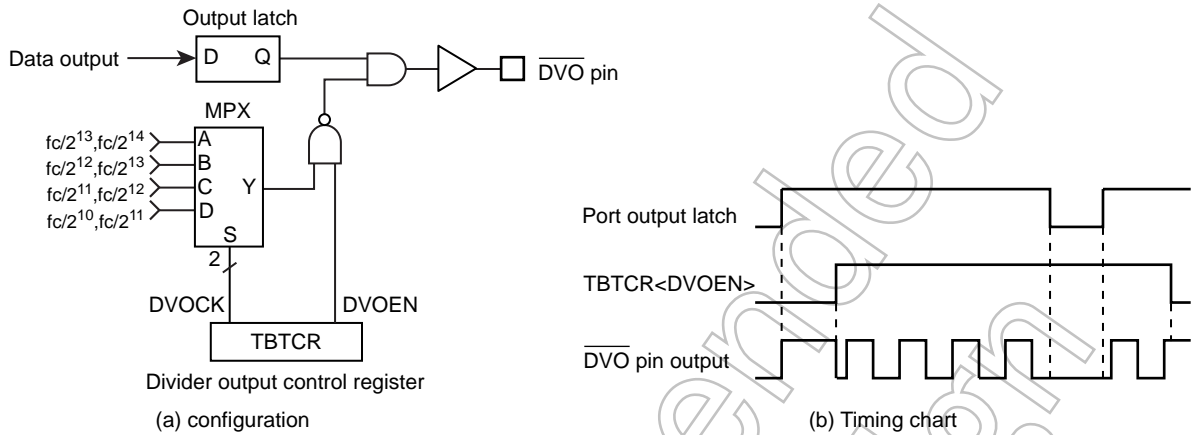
Output latch

Data output

D Q

$\overline{DVO}$ pin

MPX

$fc/2^{13}, fc/2^{14}$ A

$fc/2^{12}, fc/2^{13}$ B

$fc/2^{11}, fc/2^{12}$ C

$fc/2^{10}, fc/2^{11}$ D

Y

S

2

DVOCK

DVOEN

TBTCR

Divider output control register

(a) configuration

Port output latch

TBTCR<DVOEN>

$\overline{DVO}$ pin output

(b) Timing chart